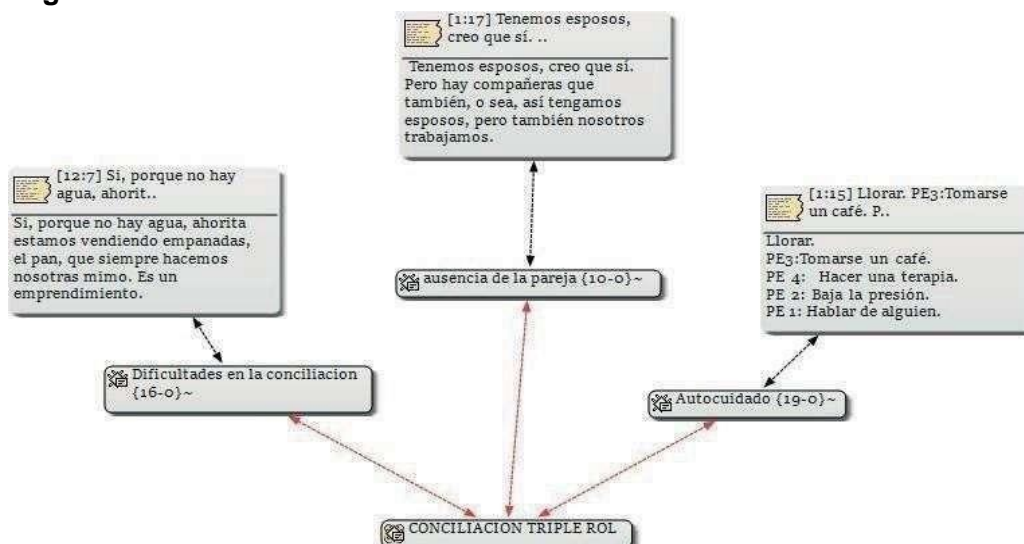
[1:17] Tenemos esposos, creo que sí. ..

Tenemos esposos, creo que sí. Pero hay compañeras que también, o sea, así tengamos esposos, pero también nosotros trabajamos.

[12:7] Si, porque no hay agua, ahorit..

Si, porque no hay agua, ahorita estamos vendiendo empanadas, el pan, que siempre hacemos nosotras mimo. Es un emprendimiento.

[1:15] Llorar. PE3:Tomarse un café. P..

Llorar.
PE3:Tomarse un café.
PE 4: Hacer una terapia.
PE 2: Baja la presión.
PE 1: Hablar de alguien.

ausencia de la pareja {10-0}~

Dificultades en la conciliacion {16-0}~

Autocuidado {19-0}~

CONCILIACION TRIPLE ROL